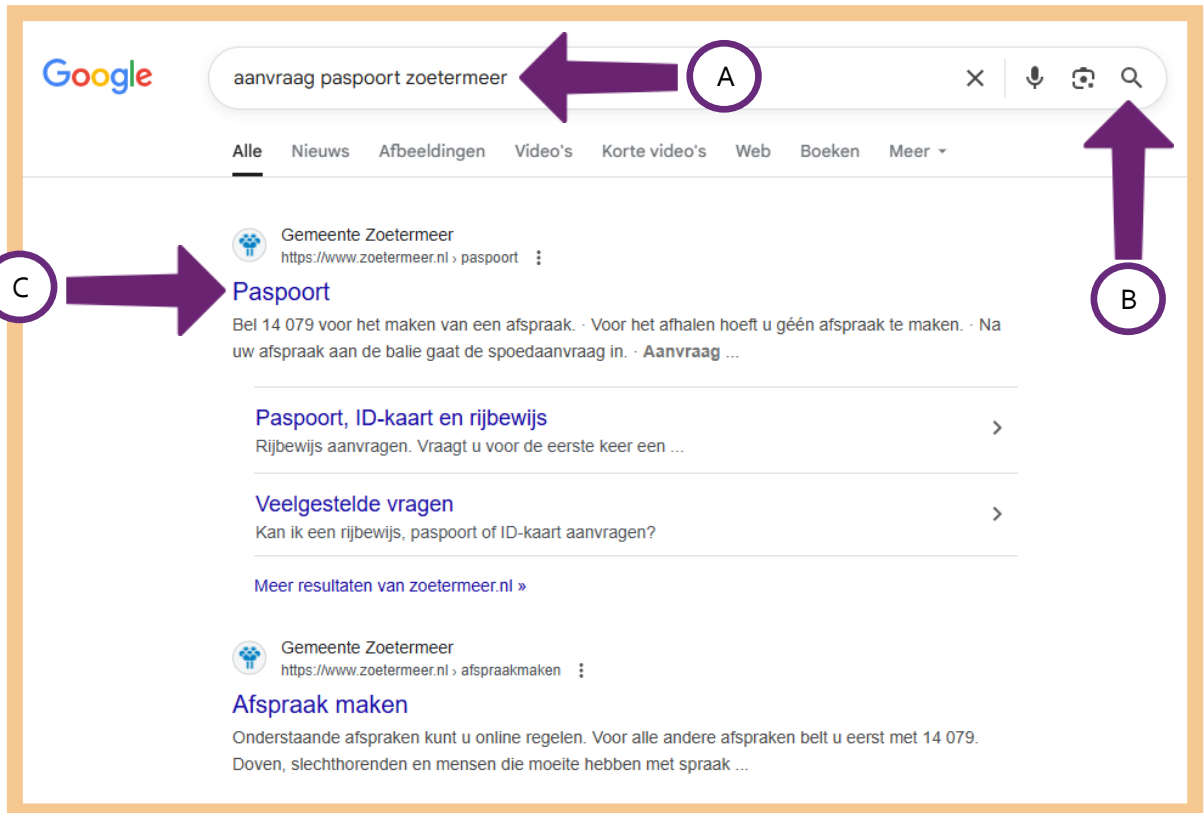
Google

aanvraag paspoort zoetermeer

A

Alle Nieuws Afbeeldingen Video's Korte video's Web Boeken Meer

Gemeente Zoetermeer
https://www.zoetermeer.nl › paspoort

C

Paspoort

B

Bel 14 079 voor het maken van een afspraak. · Voor het afhalen hoeft u géén afspraak te maken. · Na uw afspraak aan de balie gaat de spoedaanvraag in. · **Aanvraag** ...

Paspoort, ID-kaart en rijbewijs
Rijbewijs aanvragen. Vraagt u voor de eerste keer een ...

Veelgestelde vragen
Kan ik een rijbewijs, paspoort of ID-kaart aanvragen?

Meer resultaten van zoetermeer.nl »

Gemeente Zoetermeer
https://www.zoetermeer.nl › afspraakmaken

Afspraak maken

Onderstaande afspraken kunt u online regelen. Voor alle andere afspraken belt u eerst met 14 079. Doven, slechthorenden en mensen die moeite hebben met spraak ...